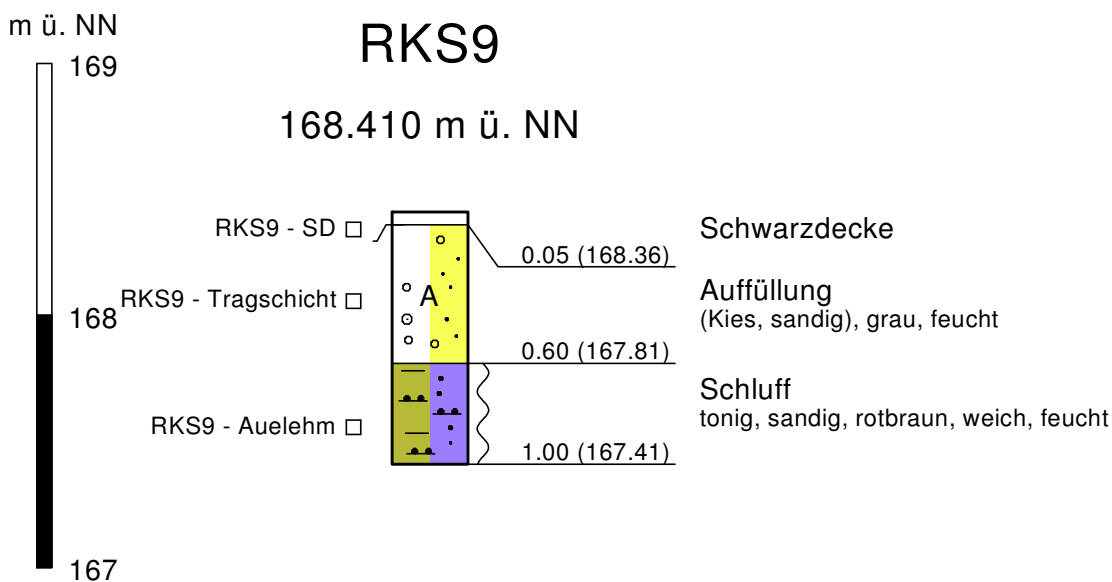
m ü. NN

169

168

167

RKS9

168.410 m ü. NN

RKS9 - SD □

RKS9 - Tragschicht □

RKS9 - Auelehm □

A

0.05 (168.36)

0.60 (167.81)

1.00 (167.41)

Schwarzdecke

Auffüllung
(Kies, sandig), grau, feucht

Schluff
tonig, sandig, rotbraun, weich, feucht